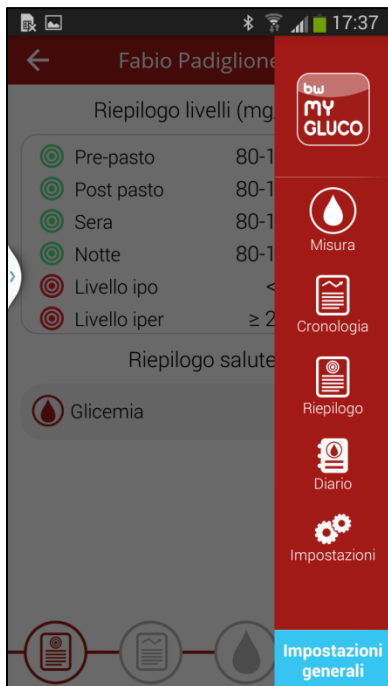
17:37

Fabio Padiglione

Riepilogo livelli (mg,

Pre-pasto 80-1
Post pasto 80-1
Sera 80-1
Notte 80-1
Livello ipo <
Livello iper ≥ 2

Riepilogo salute

Glicemia

bw
MY
GLUCO

Misura

Cronologia

Riepilogo

Diario

Impostazioni

Impostazioni generali